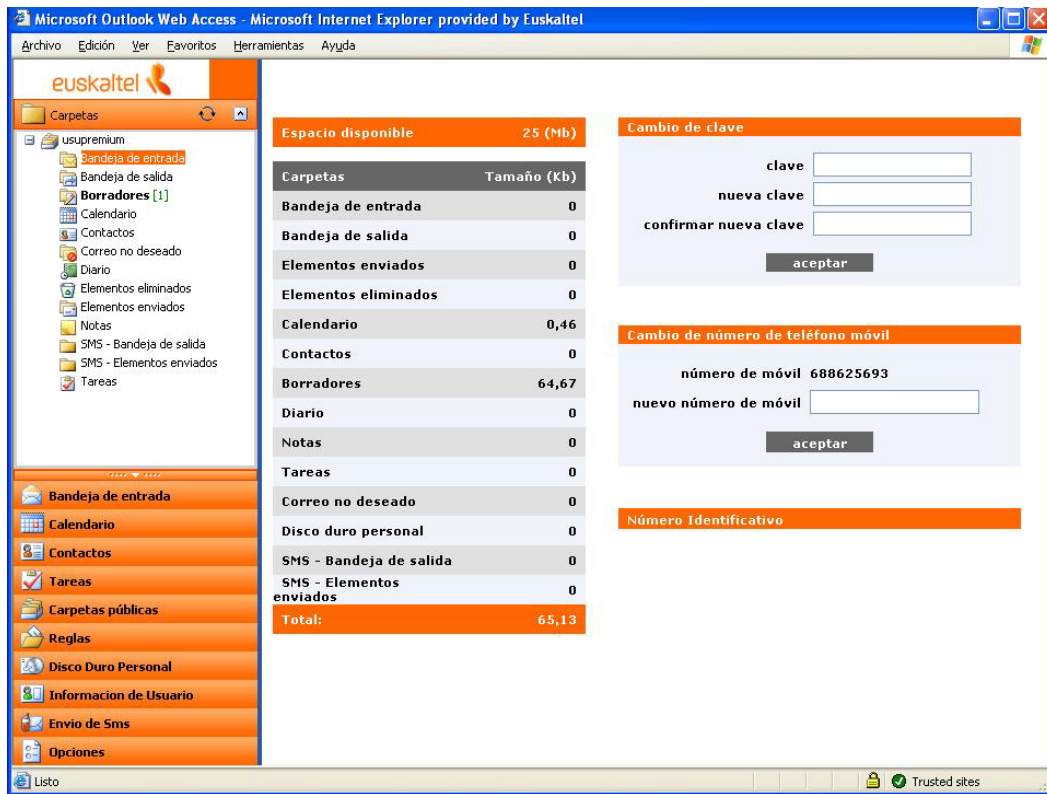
Microsoft Outlook Web Access - Microsoft Internet Explorer provided by Euskaltel

Archivo Edición Ver Favoritos Herramientas Ayuda

euskaltel

Carpetas

usupremium
Bandeja de entrada
Bandeja de salida
Borradores [1]
Calendario
Contactos
Correo no deseado
Diario
Elementos eliminados
Elementos enviados
Notas
SMS - Bandeja de salida
SMS - Elementos enviados
Tareas

Bandeja de entrada
Calendario
Contactos
Tareas
Carpetas públicas
Reglas
Disco Duro Personal
Informacion de Usuario
Envio de Sms
Opciones

| Espacio disponible | 25 (Mb) |
|---|---|
| Carpetas | Tamaño (Kb) |
| Bandeja de entrada | 0 |
| Bandeja de salida | 0 |
| Elementos enviados | 0 |
| Elementos eliminados | 0 |
| Calendario | 0,46 |
| Contactos | 0 |
| Borradores | 64,67 |
| Diario | 0 |
| Notas | 0 |
| Tareas | 0 |
| Correo no deseado | 0 |
| Disco duro personal | 0 |
| SMS - Bandeja de salida | 0 |
| SMS - Elementos enviados | 0 |
| Total: | 65,13 |

Cambio de clave
clave
nueva clave
confirmar nueva clave
aceptar

Cambio de número de teléfono móvil
número de móvil 688625693
nuevo número de móvil
aceptar

Número Identificativo

Listo
Trusted sites